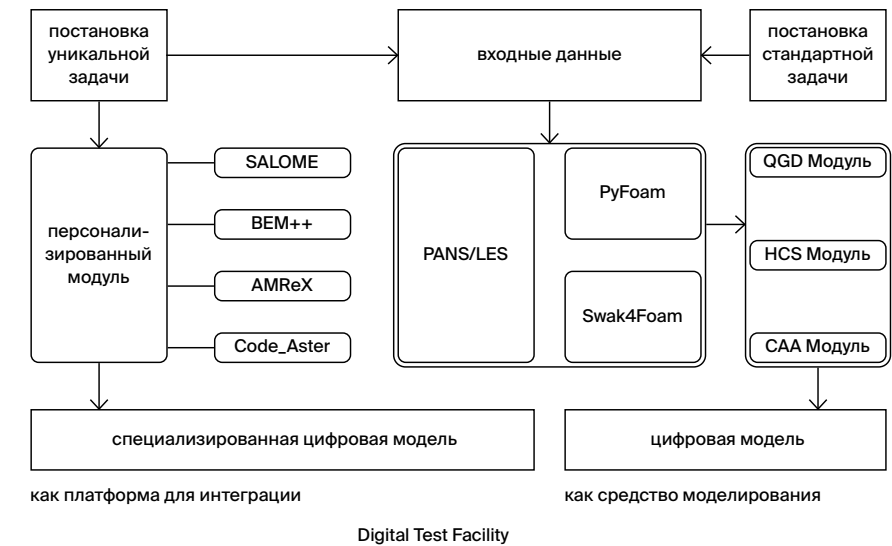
постановка уникальной задачи

входные данные

постановка стандартной задачи

персонализированный модуль

SALOME

BEM++

AMReX

Code_Aster

PANS/LES

PyFoam

Swak4Foam

QGD Модуль

HCS Модуль

CAA Модуль

специализированная цифровая модель

цифровая модель

как платформа для интеграции

как средство моделирования

Digital Test Facility